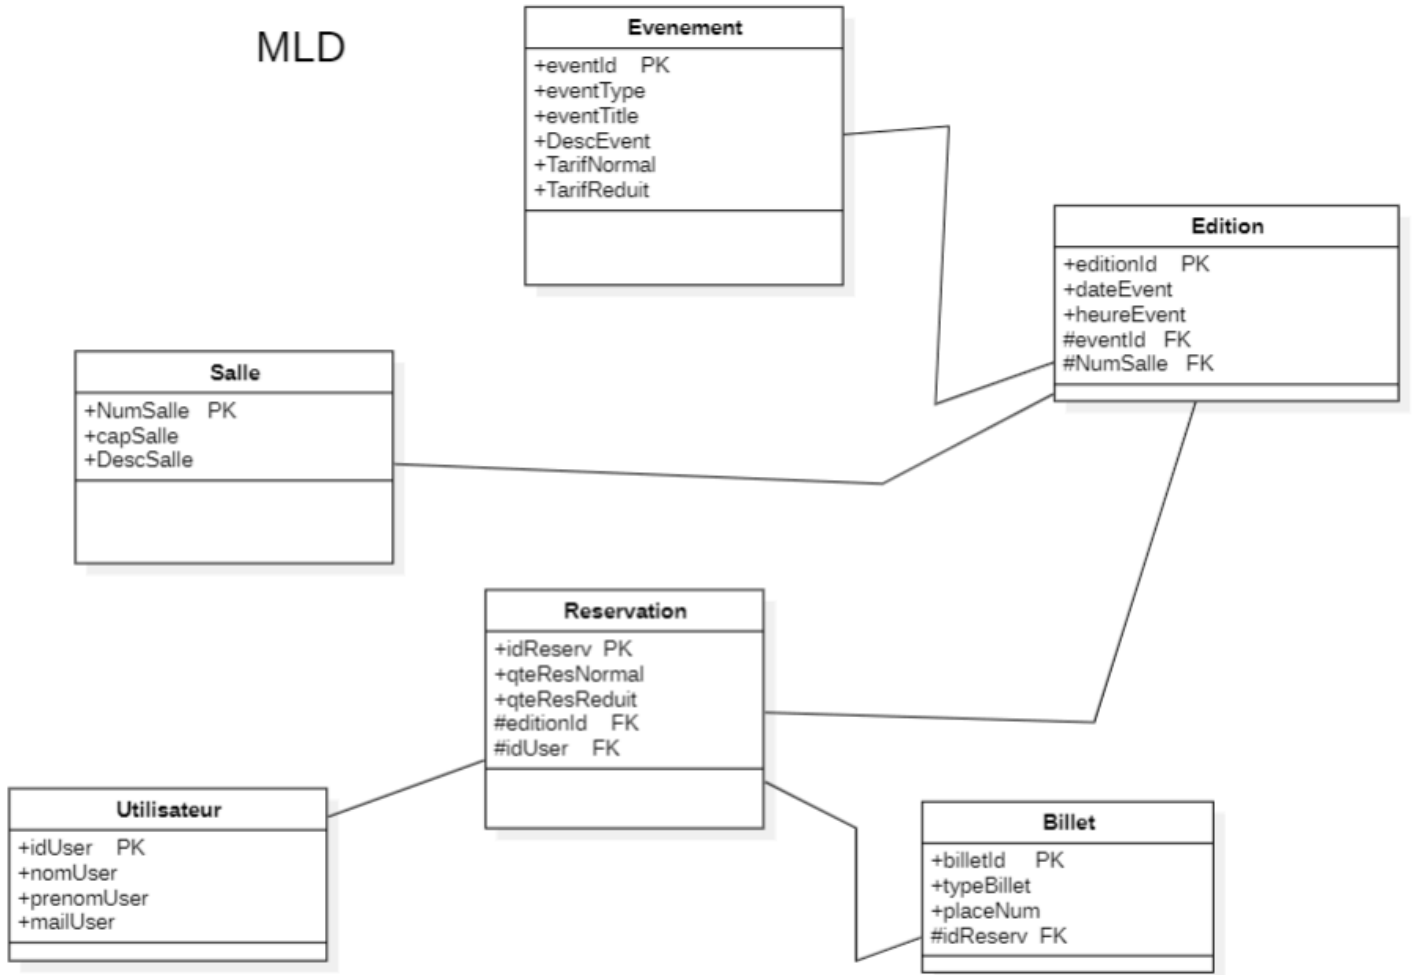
MLD

Evenement
+eventId PK
+eventType
+eventTitle
+DescEvent
+TarifNormal
+TarifReduit

Edition
+editionId PK
+dateEvent
+heureEvent
#eventId FK
#NumSalle FK

Salle
+NumSalle PK
+capSalle
+DescSalle

Reservation
+idReserv PK
+qteResNormal
+qteResReduit
#editionId FK
#idUser FK

Utilisateur
+idUser PK
+nomUser
+prenomUser
+mailUser

Billet
+billetId PK
+typeBillet
+placeNum
#idReserv FK